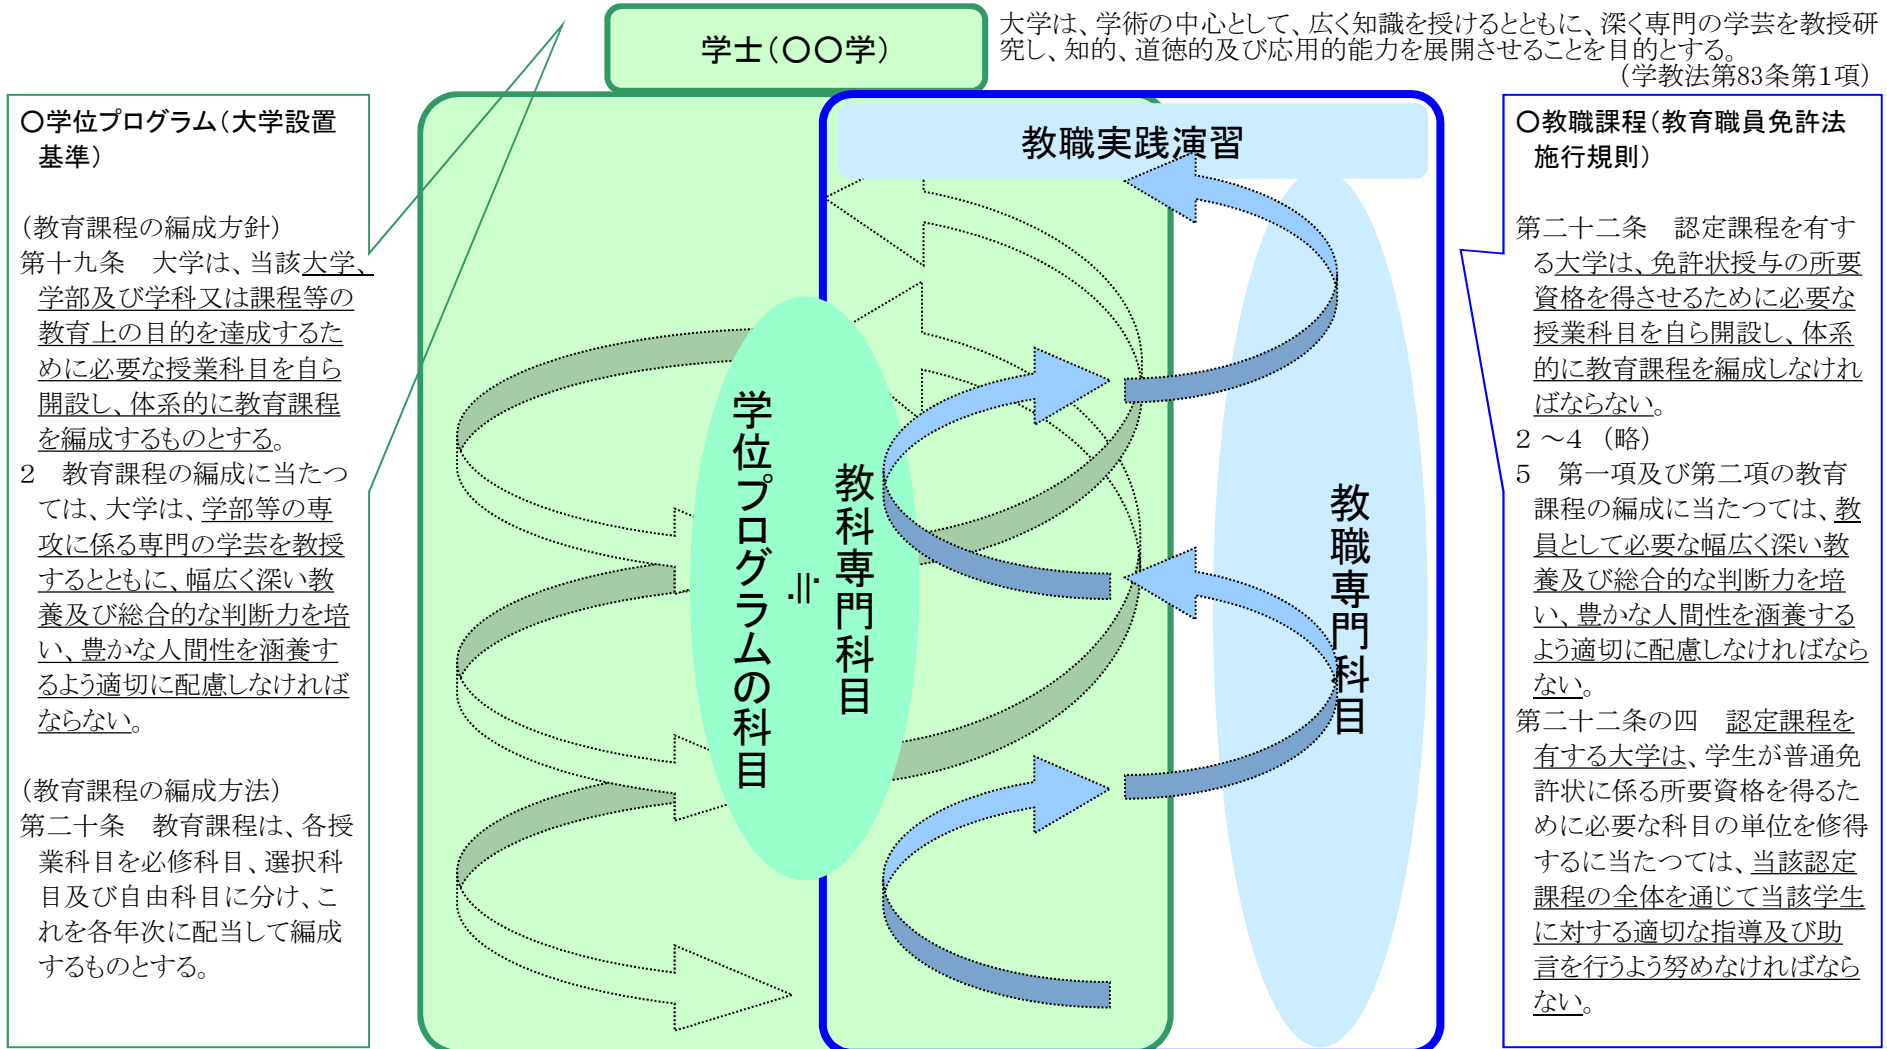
学士（〇〇学）

大学は、学術の中心として、広く知識を授けるとともに、深く専門の学芸を教授研究し、知的、道徳的及び応用的能力を展開させることを目的とする。
（学教法第83条第1項）

〇学位プログラム（大学設置基準）

（教育課程の編成方針）
第十九条　大学は、当該大学、学部及び学科又は課程等の教育上の目的を達成するために必要な授業科目を自ら開設し、体系的に教育課程を編成するものとする。
2　教育課程の編成に当たつては、大学は、学部等の専攻に係る専門の学芸を教授するとともに、幅広く深い教養及び総合的な判断力を培い、豊かな人間性を涵養するよう適切に配慮しなければならない。

（教育課程の編成方法）
第二十条　教育課程は、各授業科目を必修科目、選択科目及び自由科目に分け、これを各年次に配当して編成するものとする。

教職実践演習

学位プログラムの科目

≒

教科専門科目

教職専門科目

〇教職課程（教育職員免許法施行規則）

第二十二条　認定課程を有する大学は、免許状授与の所要資格を得させるために必要な授業科目を自ら開設し、体系的に教育課程を編成しなければならない。
2 ～4 （略）
5　第一項及び第二項の教育課程の編成に当たつては、教員として必要な幅広く深い教養及び総合的な判断力を培い、豊かな人間性を涵養するよう適切に配慮しなければならない。
第二十二条の四　認定課程を有する大学は、学生が普通免許状に係る所要資格を得るために必要な科目の単位を修得するに当たつては、当該認定課程の全体を通じて当該学生に対する適切な指導及び助言を行うよう努めなければならない。